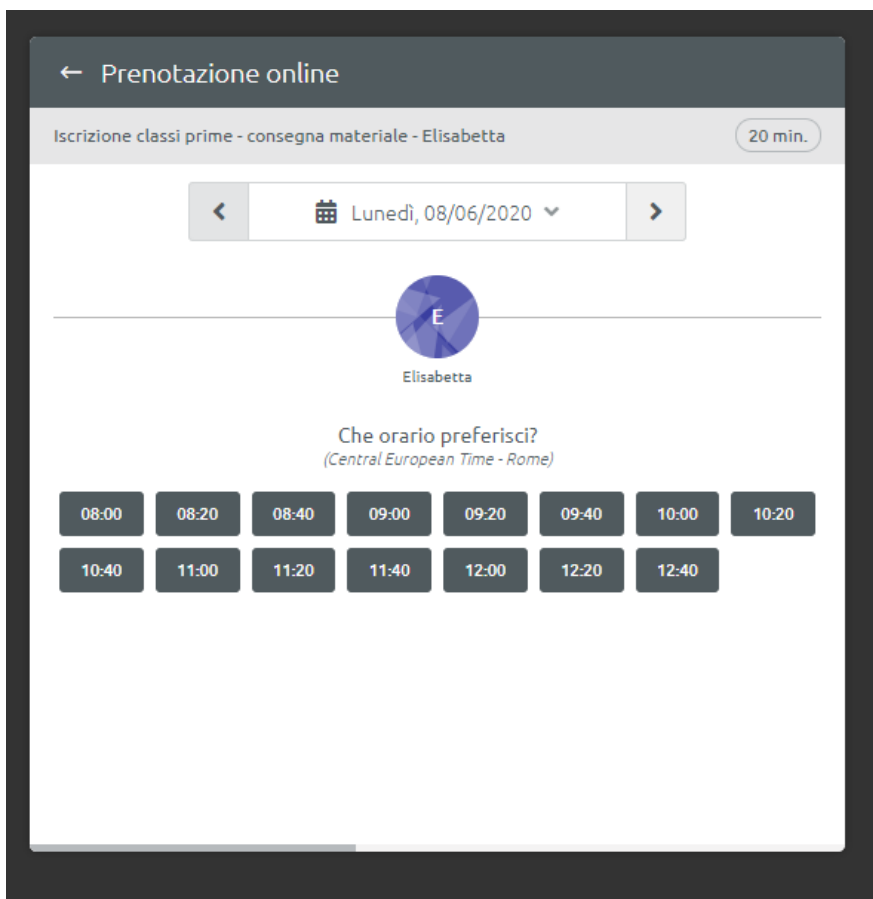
← Prenotazione online

Iscrizione classi prime - consegna materiale - Elisabetta

20 min.

Lunedì, 08/06/2020

E

Elisabetta

Che orario preferisci?
(Central European Time - Rome)

08:00 08:20 08:40 09:00 09:20 09:40 10:00 10:20
10:40 11:00 11:20 11:40 12:00 12:20 12:40